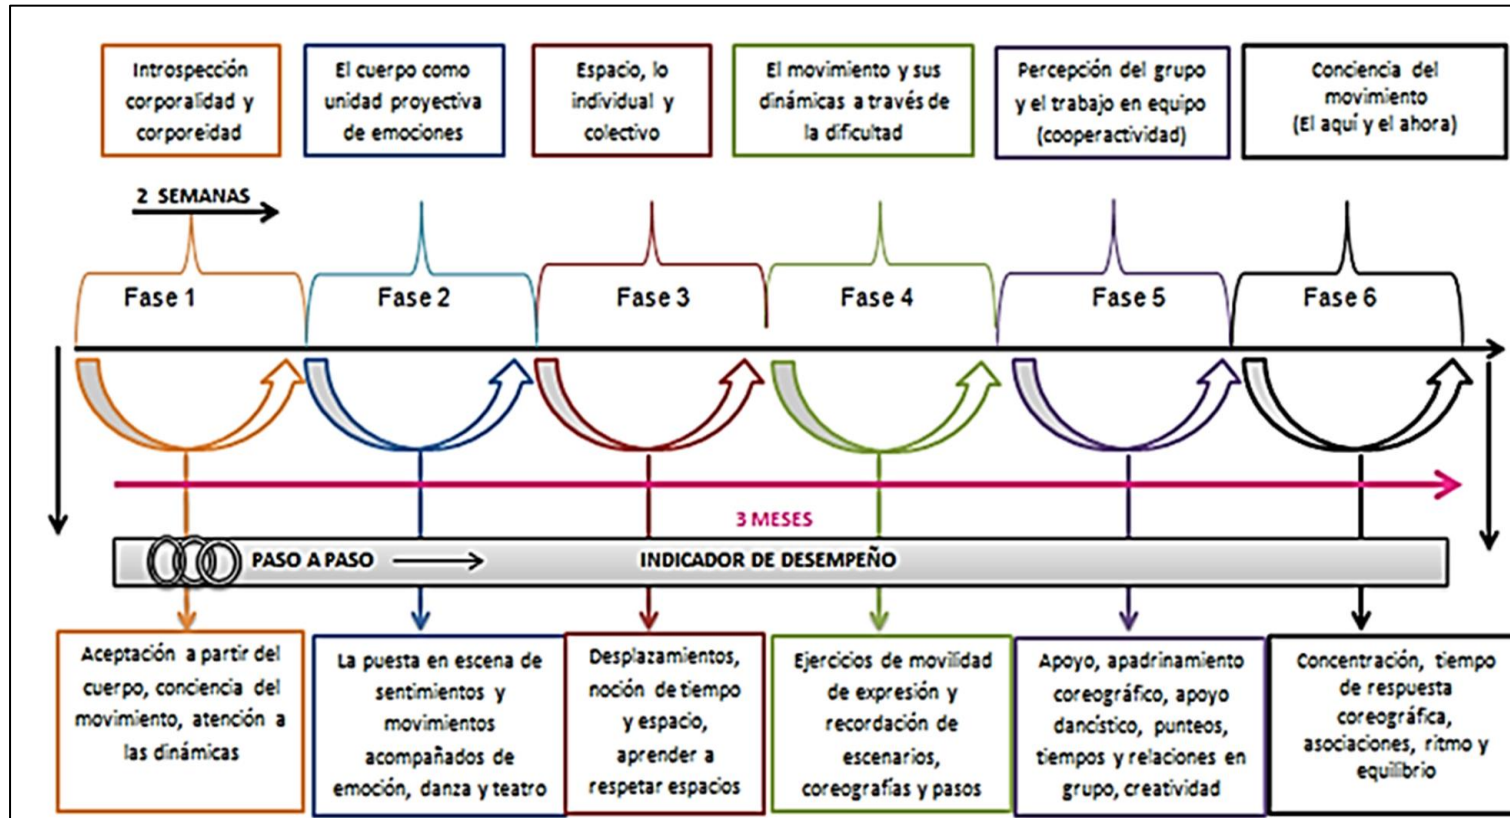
Introspección corporalidad y corporeidad

El cuerpo como unidad proyectiva de emociones

Espacio, lo individual y colectivo

El movimiento y sus dinámicas a través de la dificultad

Percepción del grupo y el trabajo en equipo (cooperactividad)

Conciencia del movimiento (El aquí y el ahora)

2 SEMANAS

Fase 1

Fase 2

Fase 3

Fase 4

Fase 5

Fase 6

3 MESES

PASO A PASO

INDICADOR DE DESEMPEÑO

Aceptación a partir del cuerpo, conciencia del movimiento, atención a las dinámicas

La puesta en escena de sentimientos y movimientos acompañados de emoción, danza y teatro

Desplazamientos, noción de tiempo y espacio, aprender a respetar espacios

Ejercicios de movilidad de expresión y recordación de escenarios, coreografías y pasos

Apoyo, apadrinamiento coreográfico, apoyo dancístico, punteos, tiempos y relaciones en grupo, creatividad

Concentración, tiempo de respuesta coreográfica, asociaciones, ritmo y equilibrio